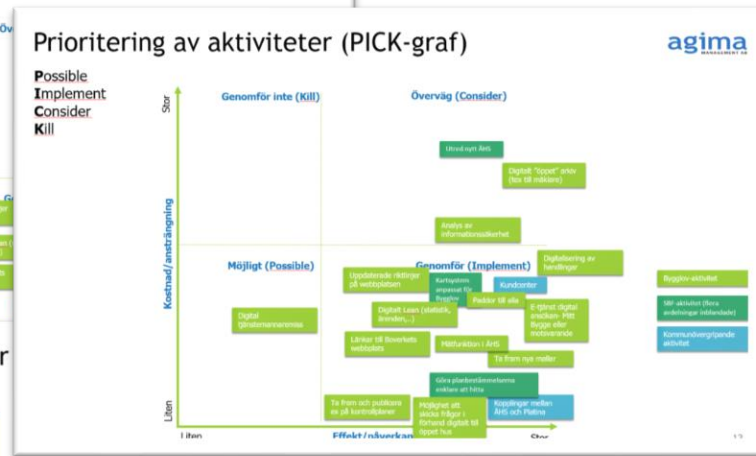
Prioritering av aktiviteter (PICK-graf)

agima MANAGEMENT AB

Possible
Implement
Consider
Kill

Genomför inte (Kill)

Överväg (Consider)

Stor

Kostnad/ansträngning

Liten

Utred nytt ÄrS

Digitalt "öppet" arkiv (tex till mäklare)

Analys av informationssäkerhet

Möjligt (Possible)

Genomför (Implement)

Digitalisering av handlingar

Uppdaterade riktlinjer på webbplatsen

Kartsystem anpassat för Bygglov

Kundcenter

Paddor till alla

Digital tjänstemannamedsa

Digitalt Lean (statistik, ärenden,...)

E-tjänst digital ansökan- Mitt Bygge eller motsvarande

Länkar till Boverkets webbplats

Mätfunktion i ÄrS

Ta fram nya mallar

Göra planbestämmelserna enklare att hitta

Ta fram och publicera ex på kontrollplaner

Möjlighet att skicka frågor i förhand digitalt till öppet hus

Kopplingar mellan ÄrS och Platina

Bygglov-aktivitet

SBF-aktivitet (flera avdelningar inblandade)

Kommundövergripande aktivitet

Liten

Effekt/nåverkan

Stor

Öv

r

12